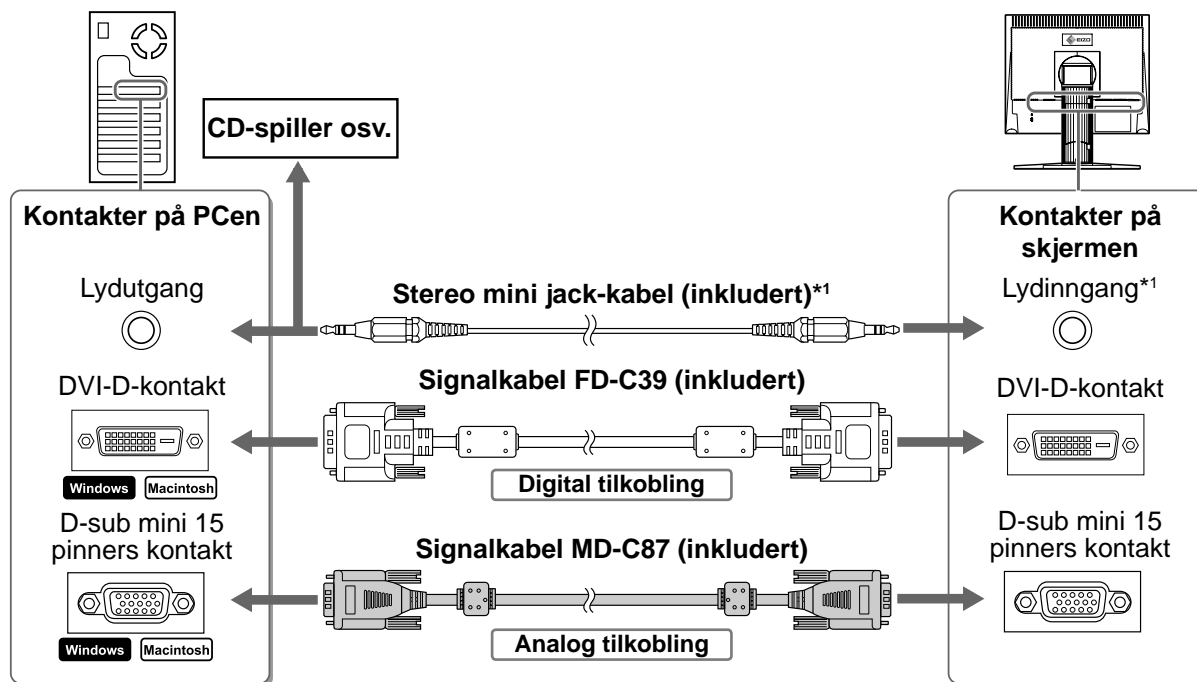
CD-spiller osv.

Kontakter på PCen

Lydutgang

DVI-D-kontakt

Windows Macintosh

D-sub mini 15 pinners kontakt

Windows Macintosh

Stereo mini jack-kabel (inkludert)*1

Signalkabel FD-C39 (inkludert)

Digital tilkobling

Signalkabel MD-C87 (inkludert)

Analog tilkobling

Kontakter på skjermen

Lydinngang*1

DVI-D-kontakt

D-sub mini 15 pinners kontakt